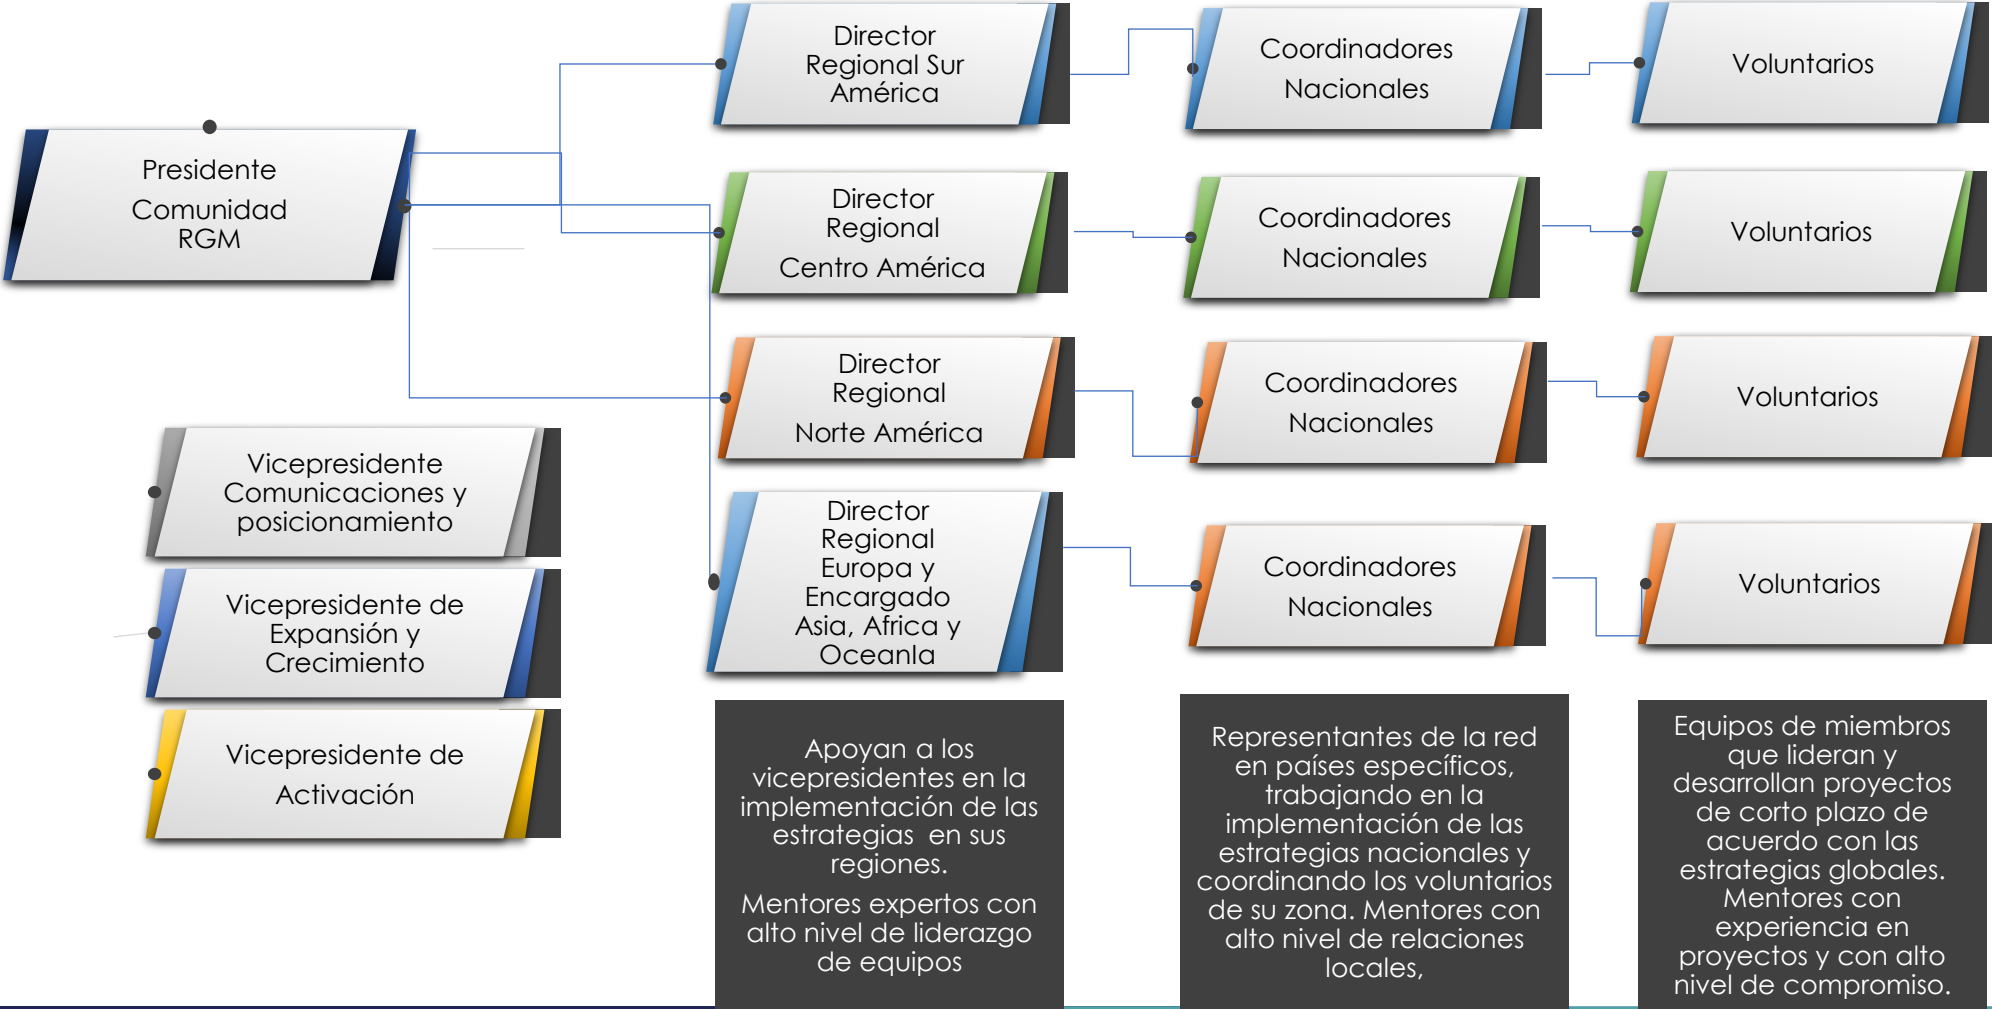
Presidente Comunidad RGM

Director Regional Sur América

Coordinadores Nacionales

Voluntarios

Director Regional Centro América

Coordinadores Nacionales

Voluntarios

Director Regional Norte América

Coordinadores Nacionales

Voluntarios

Vicepresidente Comunicaciones y posicionamiento

Director Regional Europa y Encargado Asia, Africa y Oceanla

Coordinadores Nacionales

Voluntarios

Vicepresidente de Expansión y Crecimiento

Vicepresidente de Activación

Apoyan a los vicepresidentes en la implementación de las estrategias en sus regiones.

Mentores expertos con alto nivel de liderazgo de equipos

Representantes de la red en países específicos, trabajando en la implementación de las estrategias nacionales y coordinando los voluntarios de su zona. Mentores con alto nivel de relaciones locales,

Equipos de miembros que lideran y desarrollan proyectos de corto plazo de acuerdo con las estrategias globales. Mentores con experiencia en proyectos y con alto nivel de compromiso.